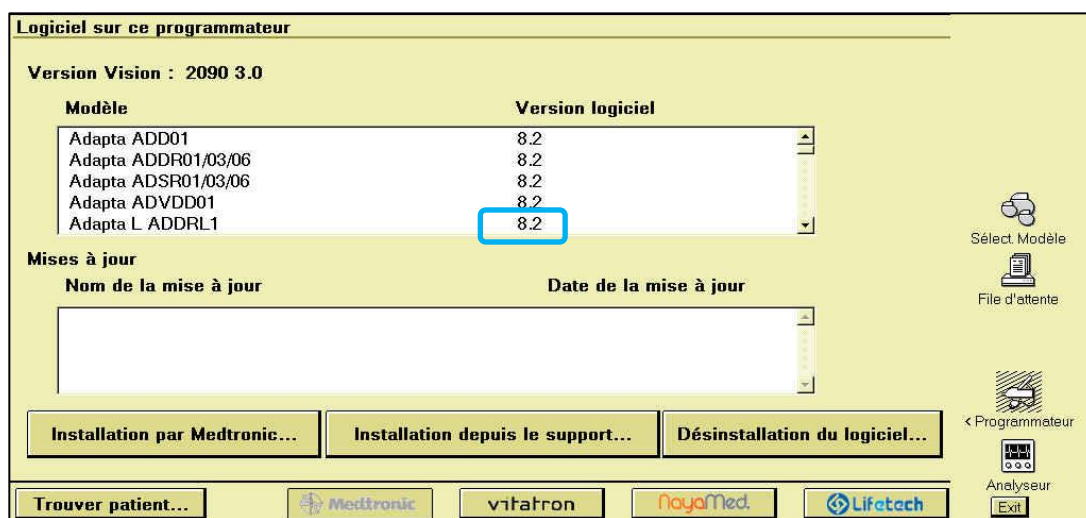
Logiciel sur ce programmateur

Version Vision : 2090 3.0

| Modèle | Version logiciel |
|---|---|
| Adapta ADD01 | 8.2 |
| Adapta ADDR01/03/06 | 8.2 |
| Adapta ADSR01/03/06 | 8.2 |
| Adapta ADVDD01 | 8.2 |
| Adapta L ADDRL1 | 8.2 |

Mises à jour

Nom de la mise à jour

Date de la mise à jour

Installation par Medtronic...

Installation depuis le support...

Désinstallation du logiciel...

Sélect. Modèle

File d'attente

< Programmateur

Analyseur

Exit

Trouver patient...

Medtronic

vitatron

NayaMed.

Lifetech